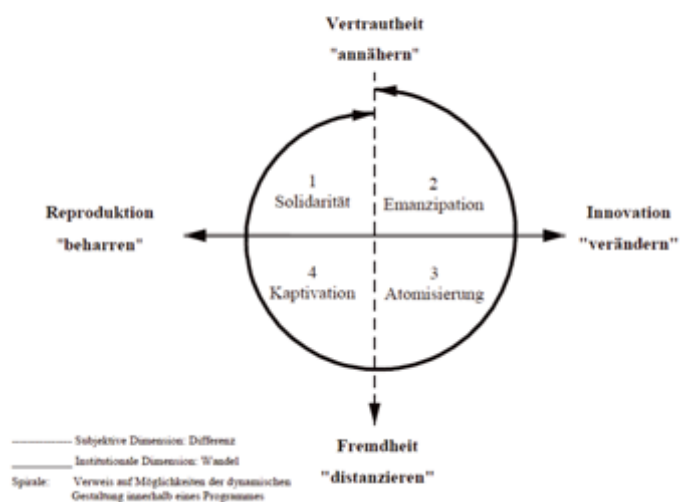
Vertrautheit
"annähern"

1
Solidarität

2
Emanzipation

Reproduktion
"beharren"

Innovation
"verändern"

4
Kaptivation

3
Atomisierung

Fremdheit
"distanzieren"

Subjektive Dimension: Differenz
Institutionale Dimension: Wandel
Spirale: Verweis auf Möglichkeiten der dynamischen Gestaltung innerhalb eines Programmes